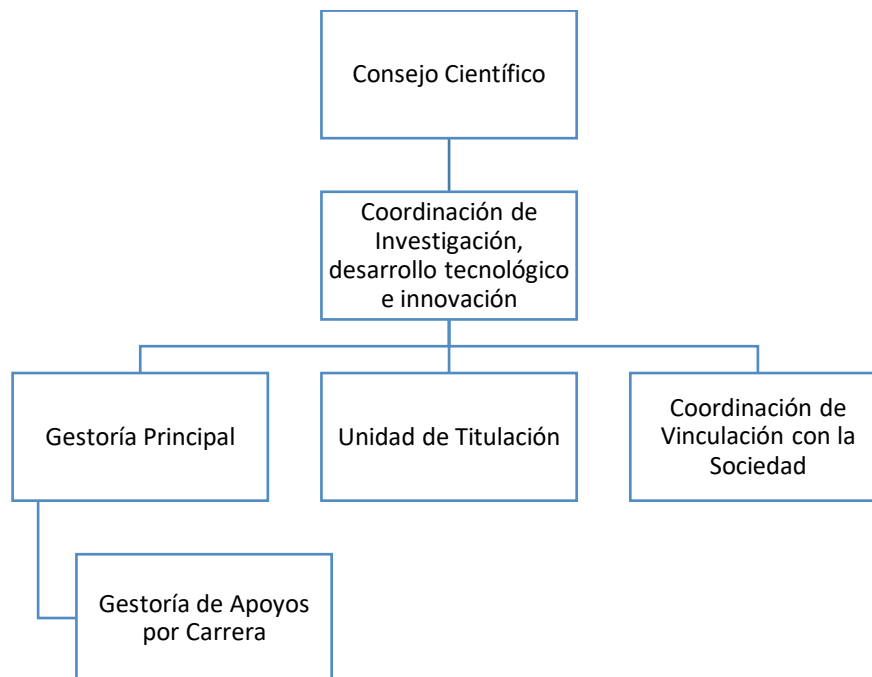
Consejo Científico

Coordinación de Investigación, desarrollo tecnológico e innovación

Gestoría Principal

Unidad de Titulación

Coordinación de Vinculación con la Sociedad

Gestoría de Apoyos por Carrera